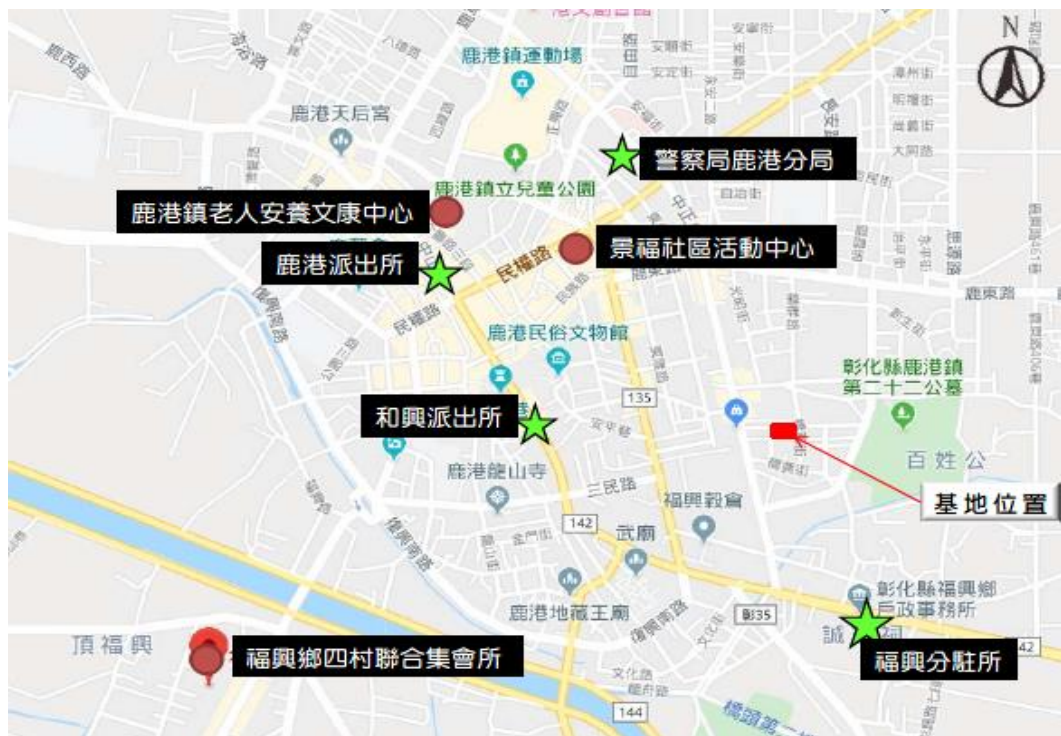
N

鹿港鎮運動場

鹿港天后宮

警察局鹿港分局

鹿港鎮立兒童公園

鹿港鎮老人安養文康中心

景福社區活動中心

鹿港派出所

民權路

鹿東路

民族路

鹿港民俗文物館

彰化縣鹿港鎮第二十二公墓

135

和興派出所

百姓公

鹿港龍山寺

三民路

福興穀倉

基地位置

142

武廟

彰化縣福興鄉戶政事務所

鹿港地藏王廟

彰35

誠

頂福興

福興鄉四村聯合集會所

福興分駐所

42

144

鹿西路

安平路

中正路